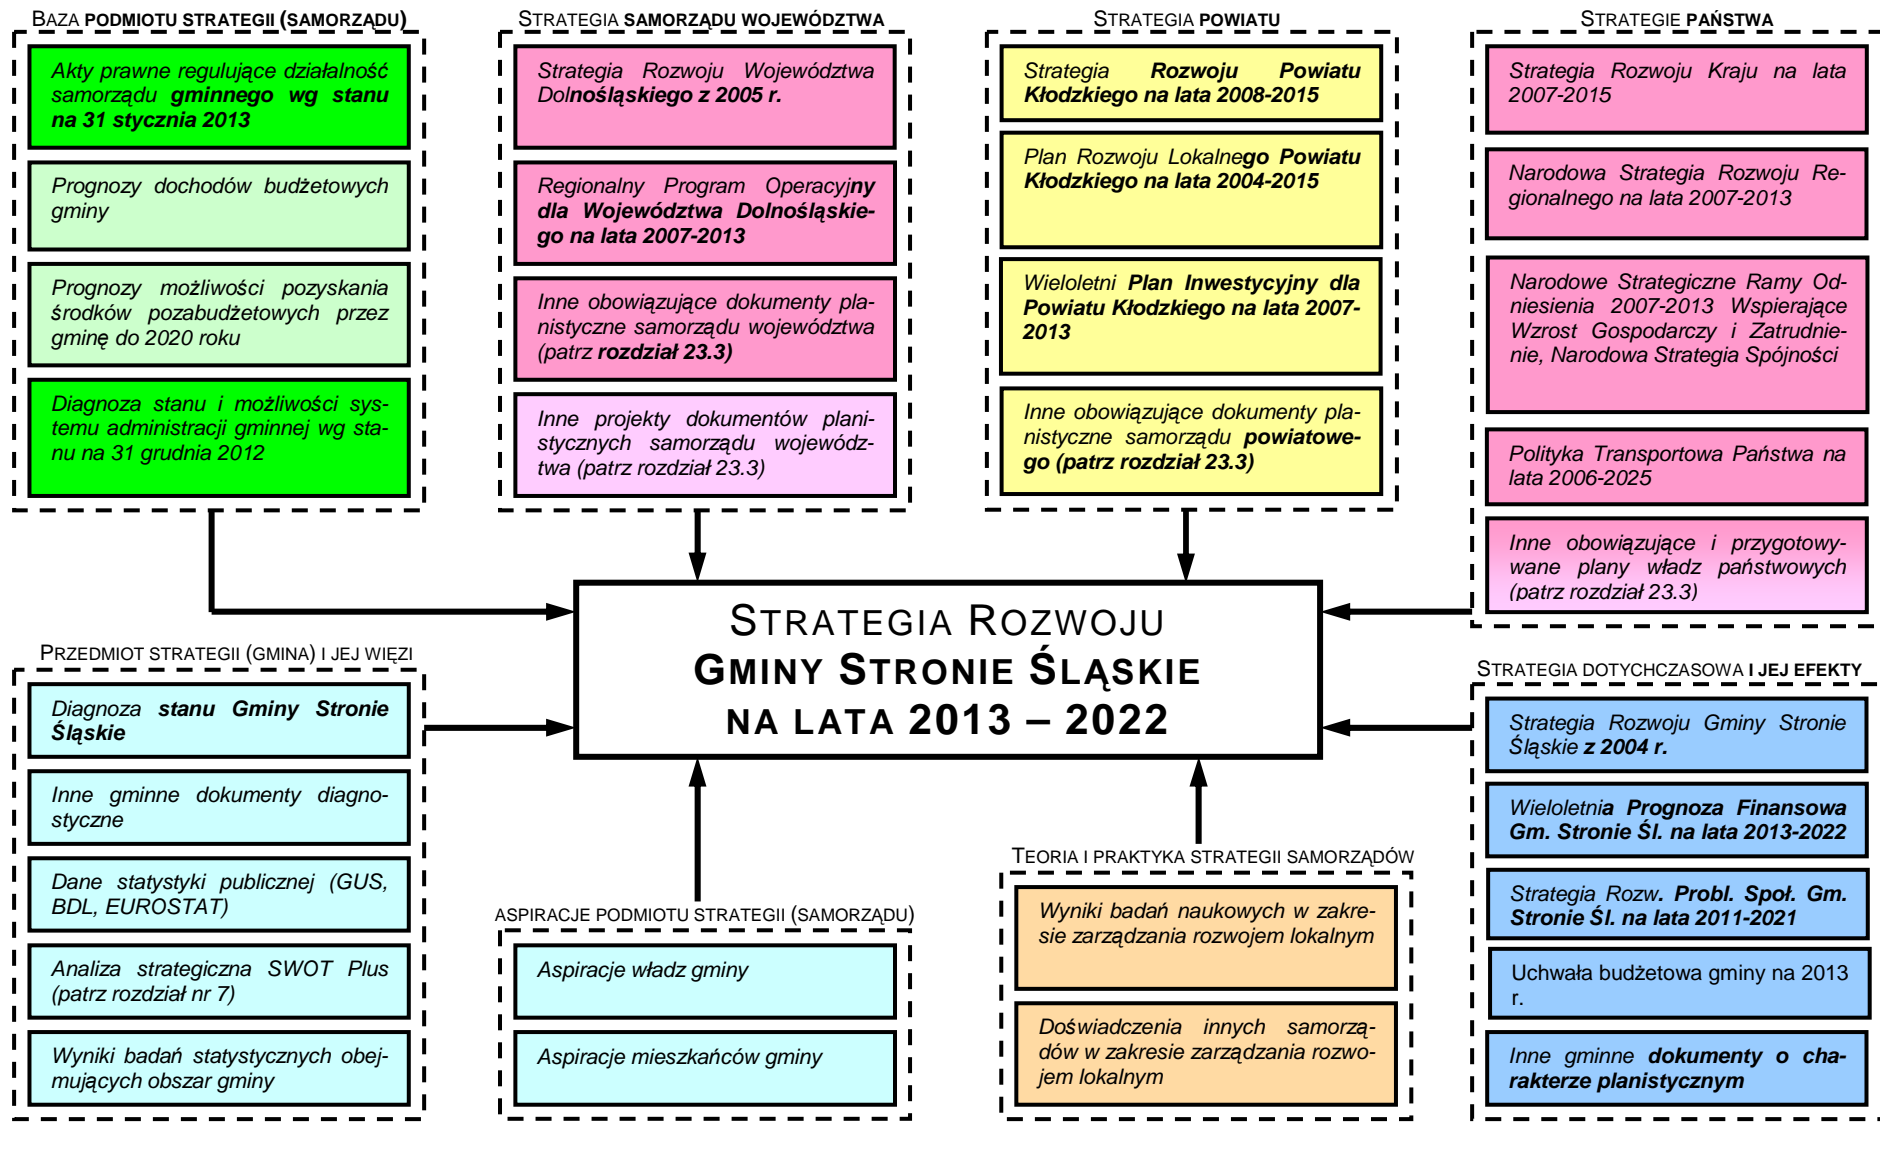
BAZA PODMIOTU STRATEGII (SAMORZĄDU)

Akty prawne regulujące działalność samorządu gminnego wg stanu na 31 stycznia 2013

Prognozy dochodów budżetowych gminy

Prognozy możliwości pozyskania środków pozabudżetowych przez gminę do 2020 roku

Diagnoza stanu i możliwości systemu administracji gminnej wg stanu na 31 grudnia 2012

STRATEGIA SAMORZĄDU WOJEWÓDZTWA

Strategia Rozwoju Województwa Dolnośląskiego z 2005 r.

Regionalny Program Operacyjny dla Województwa Dolnośląskiego na lata 2007-2013

Inne obowiązujące dokumenty planistyczne samorządu województwa (patrz rozdział 23.3)

Inne projekty dokumentów planistycznych samorządu województwa (patrz rozdział 23.3)

STRATEGIA POWIATU

Strategia Rozwoju Powiatu Kłodzkiego na lata 2008-2015

Plan Rozwoju Lokalnego Powiatu Kłodzkiego na lata 2004-2015

Wieloletni Plan Inwestycyjny dla Powiatu Kłodzkiego na lata 2007-2013

Inne obowiązujące dokumenty planistyczne samorządu powiatowego (patrz rozdział 23.3)

STRATEGIE PAŃSTWA

Strategia Rozwoju Kraju na lata 2007-2015

Narodowa Strategia Rozwoju Regionalnego na lata 2007-2013

Narodowe Strategiczne Ramy Odniesienia 2007-2013 Wspierające Wzrost Gospodarczy i Zatrudnienie, Narodowa Strategia Spójności

Polityka Transportowa Państwa na lata 2006-2025

Inne obowiązujące i przygotowywane plany władz państwowych (patrz rozdział 23.3)

STRATEGIA ROZWOJU
GMINY STRONIE ŚLĄSKIE
NA LATA 2013 – 2022

PRZEDMIOT STRATEGII (GMINA) I JEJ WIĘZI

Diagnoza stanu Gminy Stronie Śląskie

Inne gminne dokumenty diagnostyczne

Dane statystyki publicznej (GUS, BDL, EUROSTAT)

Analiza strategiczna SWOT Plus (patrz rozdział nr 7)

Wyniki badań statystycznych obejmujących obszar gminy

ASPIRACJE PODMIOTU STRATEGII (SAMORZĄDU)

Aspiracje władz gminy

Aspiracje mieszkańców gminy

TEORIA I PRAKTYKA STRATEGII SAMORZĄDÓW

Wyniki badań naukowych w zakresie zarządzania rozwojem lokalnym

Doświadczenia innych samorządów w zakresie zarządzania rozwojem lokalnym

STRATEGIA DOTYCHCZASOWA I JEJ EFEKTY

Strategia Rozwoju Gminy Stronie Śląskie z 2004 r.

Wieloletnia Prognoza Finansowa Gm. Stronie Śl. na lata 2013-2022

Strategia Rozw. Probl. Społ. Gm. Stronie Śl. na lata 2011-2021

Uchwała budżetowa gminy na 2013 r.

Inne gminne dokumenty o charakterze planistycznym